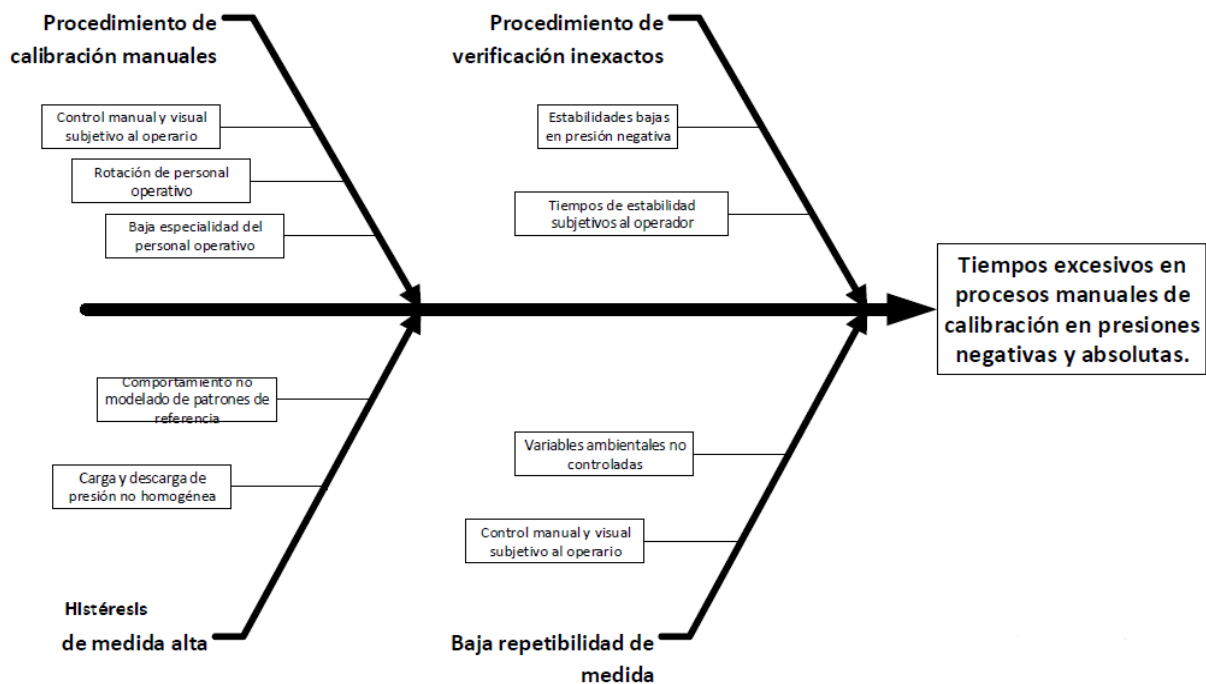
Procedimiento de calibración manuales

Control manual y visual subjetivo al operario

Rotación de personal operativo

Baja especialidad del personal operativo

Procedimiento de verificación inexactos

Estabilidades bajas en presión negativa

Tiempos de estabilidad subjetivos al operador

Tiempos excesivos en procesos manuales de calibración en presiones negativas y absolutas.

Comportamiento no modelado de patrones de referencia

Carga y descarga de presión no homogénea

Histéresis de medida alta

Variables ambientales no controladas

Control manual y visual subjetivo al operario

Baja repetibilidad de medida